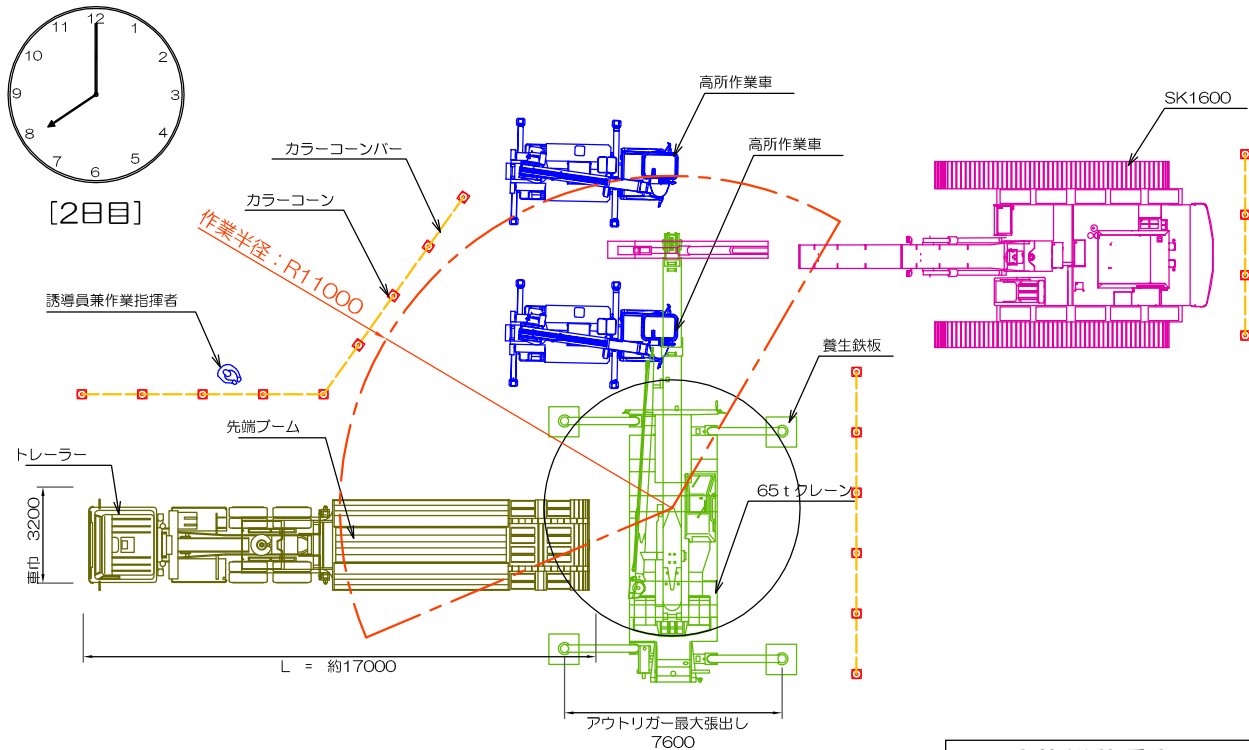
12
1
2
3
4
5
6
7
8
9
10
11

[2日目]

カラーコーンバー
カラーコーン
作業半径：R11000
誘導員兼作業指揮者
高所作業車
高所作業車
SK1600
養生鉄板
先端ブーム
トレーラー
3200
車巾
65ｔクレーン
L ＝ 約17000
アウトリガー最大張出し
7600